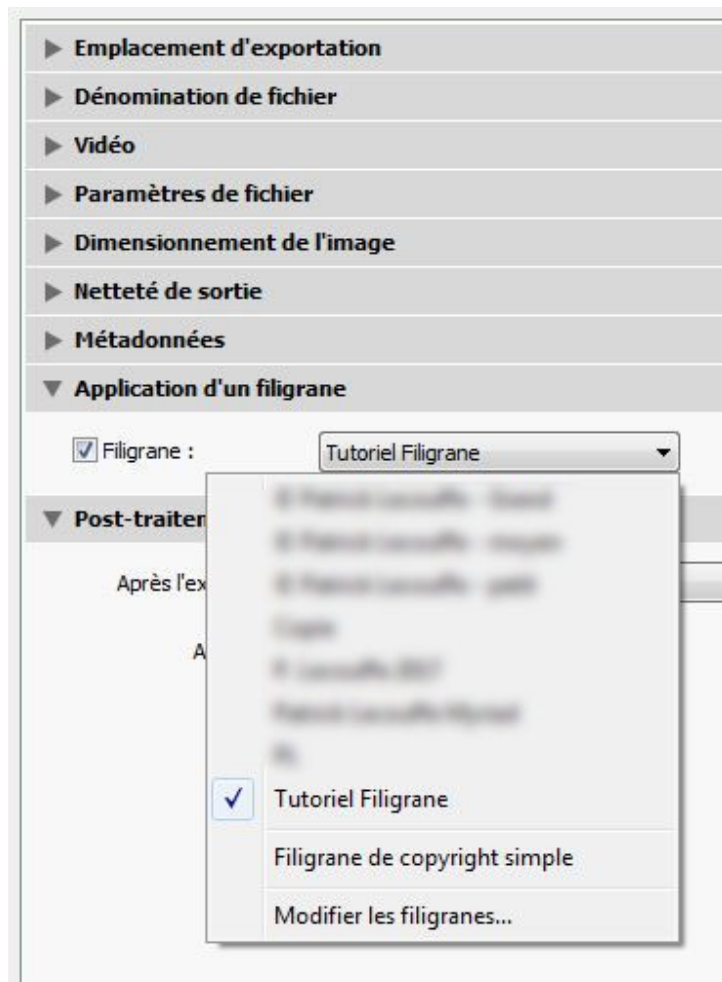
Emplacement d'exportation
Dénomination de fichier
Vidéo
Paramètres de fichier
Dimensionnement de l'image
Netteté de sortie
Métadonnées
Application d'un filigrane
Filigrane :
Tutoriel Filigrane
Post-traiten
Après l'ex
A
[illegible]
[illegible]
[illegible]
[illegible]
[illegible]
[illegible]
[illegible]
Tutoriel Filigrane
Filigrane de copyright simple
Modifier les filigranes...